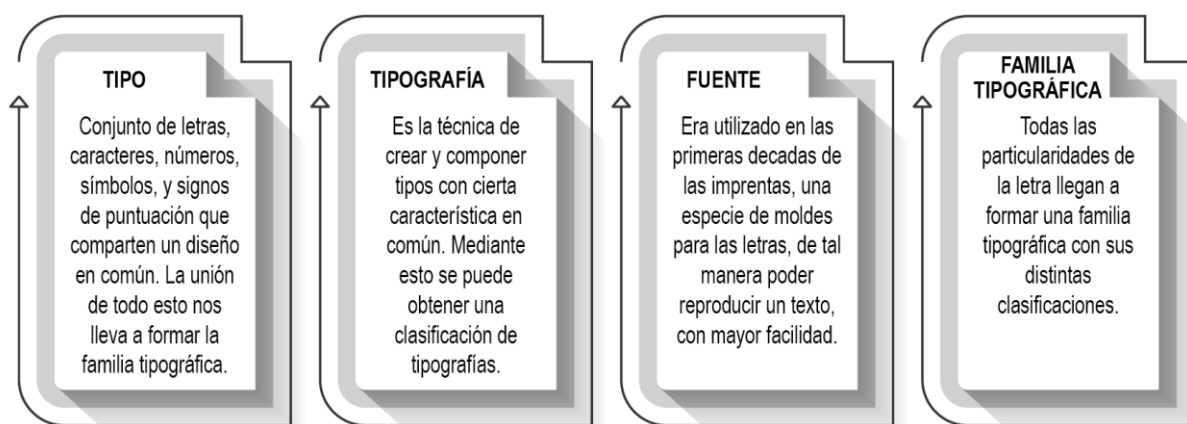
TIPO

Conjunto de letras, caracteres, números, símbolos, y signos de puntuación que comparten un diseño en común. La unión de todo esto nos lleva a formar la familia tipográfica.

TIPOGRAFÍA

Es la técnica de crear y componer tipos con cierta característica en común. Mediante esto se puede obtener una clasificación de tipografías.

FUENTE

Era utilizado en las primeras decadas de las imprentas, una especie de moldes para las letras, de tal manera poder reproducir un texto, con mayor facilidad.

FAMILIA TIPOGRÁFICA

Todas las particularidades de la letra llegan a formar una familia tipográfica con sus distintas clasificaciones.